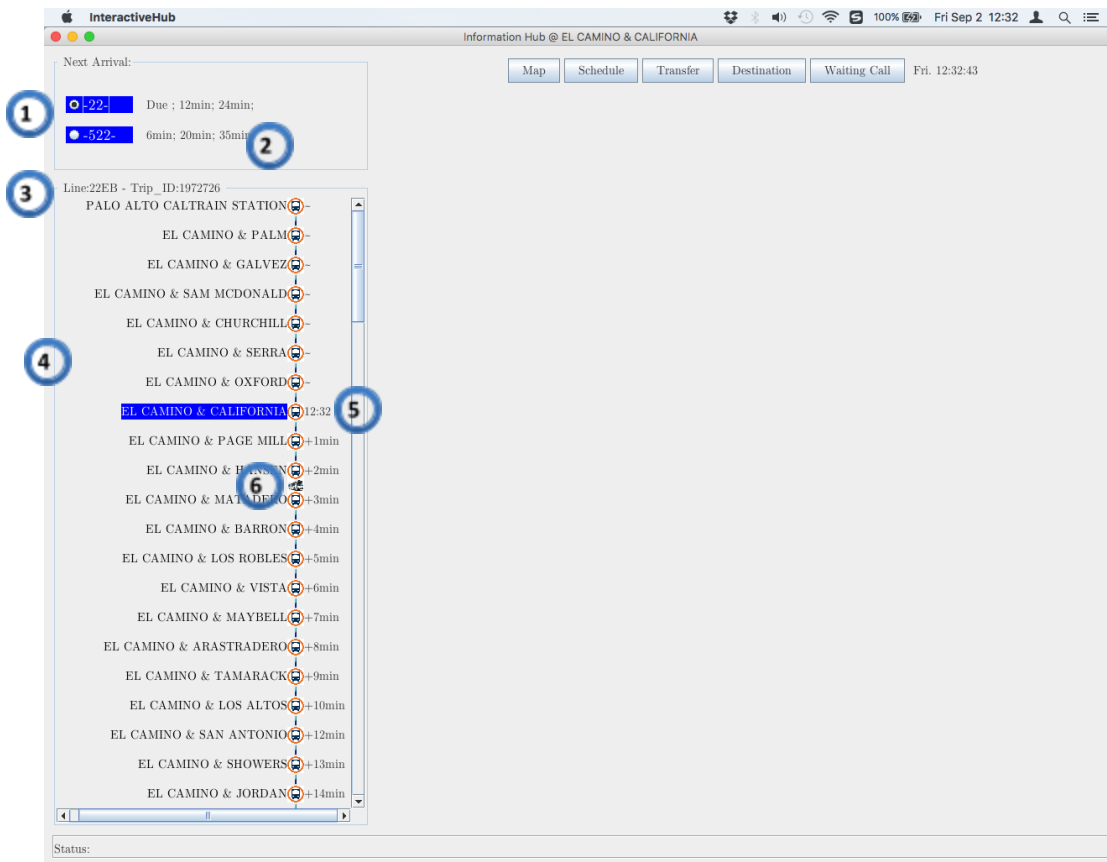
InteractiveHub

100% Fri Sep 2 12:32

Information Hub @ EL CAMINO & CALIFORNIA

Next Arrival:

1

-22- Due ; 12min; 24min;

-522- 6min; 20min; 35min

2

Map Schedule Transfer Destination Waiting Call Fri. 12:32:43

3

Line:22EB - Trip_ID:1972726

PALO ALTO CALTRAIN STATION -

EL CAMINO & PALM -

EL CAMINO & GALVEZ -

EL CAMINO & SAM MCDONALD -

EL CAMINO & CHURCHILL -

EL CAMINO & SERRA -

EL CAMINO & OXFORD -

4

EL CAMINO & CALIFORNIA 12:32

5

EL CAMINO & PAGE MILL +1min

EL CAMINO & H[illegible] +2min

6

EL CAMINO & MAT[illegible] +3min

EL CAMINO & BARRON +4min

EL CAMINO & LOS ROBLES +5min

EL CAMINO & VISTA +6min

EL CAMINO & MAYBELL +7min

EL CAMINO & ARASTRADERO +8min

EL CAMINO & TAMARACK +9min

EL CAMINO & LOS ALTOS +10min

EL CAMINO & SAN ANTONIO +12min

EL CAMINO & SHOWERS +13min

EL CAMINO & JORDAN +14min

Status: